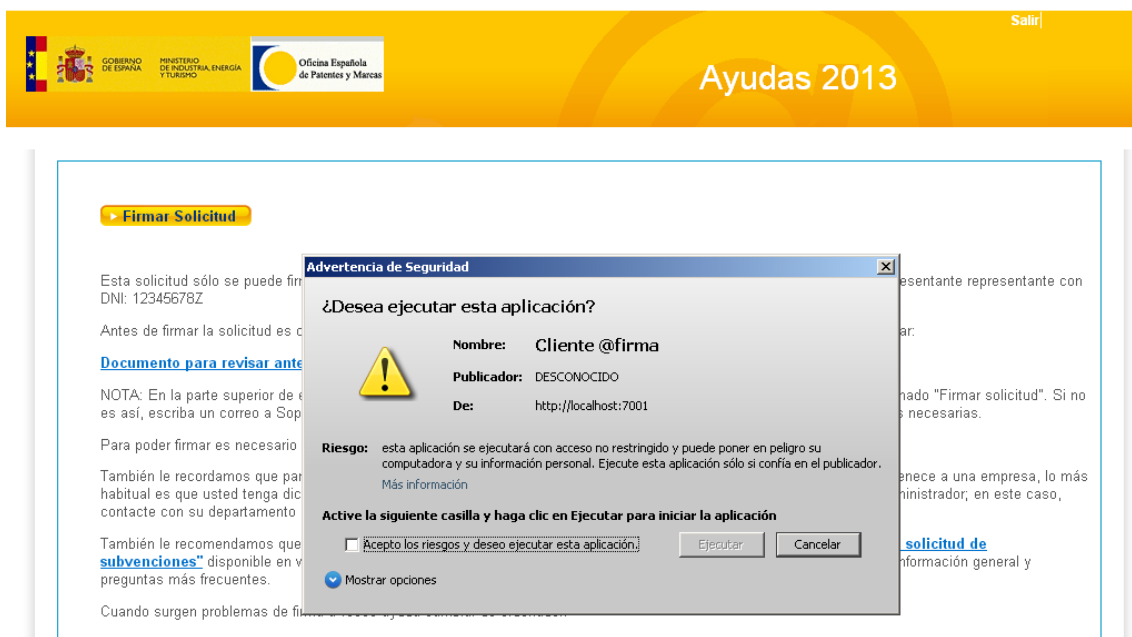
Salir

GOBIERNO DE ESPAÑA MINISTERIO DE INDUSTRIA, ENERGÍA Y TURISMO

Oficina Española de Patentes y Marcas

Ayudas 2013

Firmar Solicitud

Esta solicitud sólo se puede fir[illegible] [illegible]esentante representante con DNI: 12345678Z

Antes de firmar la solicitud es c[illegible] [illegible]ar:

Documento para revisar ante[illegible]

NOTA: En la parte superior de e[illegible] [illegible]nado "Firmar solicitud". Si no es así, escriba un correo a Sop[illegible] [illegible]s necesarias.

Para poder firmar es necesario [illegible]

También le recordamos que par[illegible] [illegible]enece a una empresa, lo más habitual es que usted tenga dic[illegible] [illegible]inistrador; en este caso, contacte con su departamento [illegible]

También le recomendamos que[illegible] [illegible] solicitud de subvenciones" disponible en v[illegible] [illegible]nformación general y preguntas más frecuentes.

Cuando surgen problemas de fir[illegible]

Advertencia de Seguridad

¿Desea ejecutar esta aplicación?

Nombre: Cliente @firma

Publicador: DESCONOCIDO

De: http://localhost:7001

Riesgo: esta aplicación se ejecutará con acceso no restringido y puede poner en peligro su computadora y su información personal. Ejecute esta aplicación sólo si confía en el publicador.

Más información

Active la siguiente casilla y haga clic en Ejecutar para iniciar la aplicación

Acepto los riesgos y deseo ejecutar esta aplicación.

Ejecutar

Cancelar

Mostrar opciones